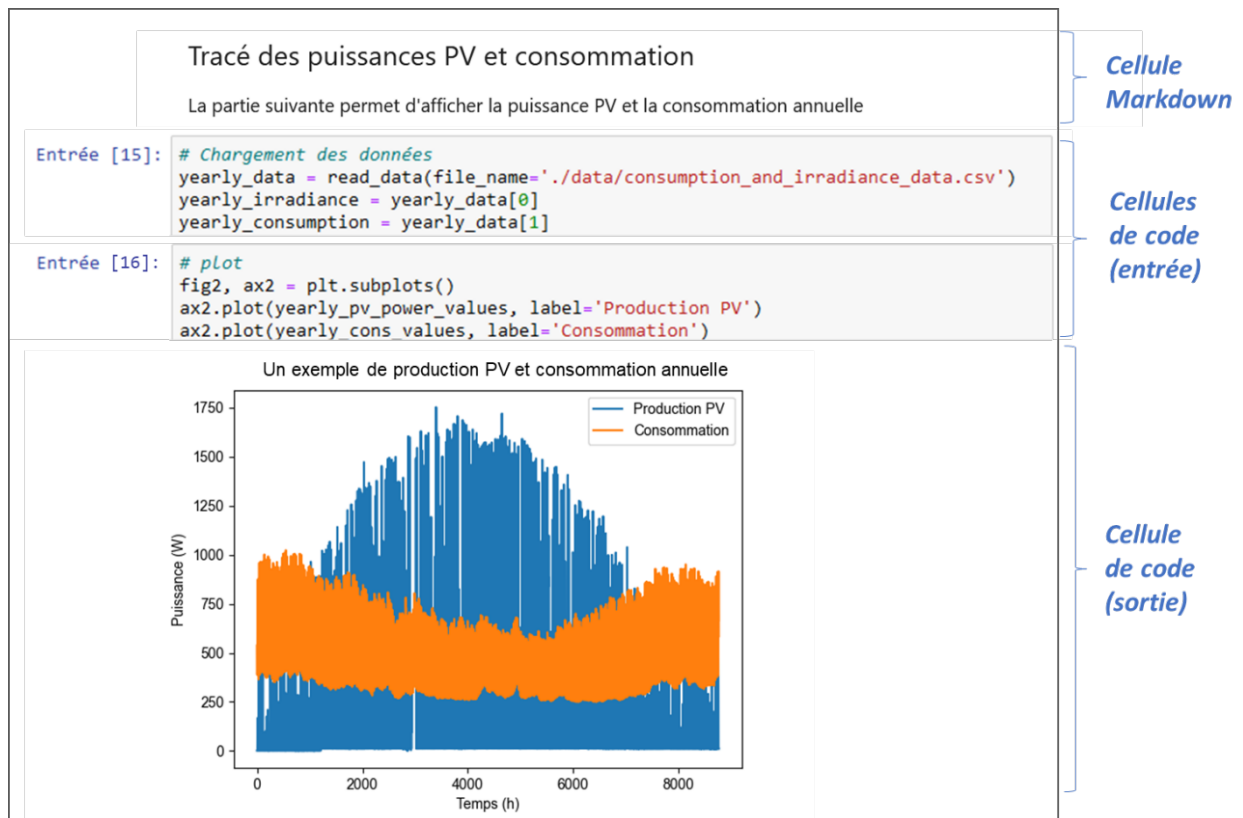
Tracé des puissances PV et consommation

La partie suivante permet d'afficher la puissance PV et la consommation annuelle

Cellule Markdown

Entrée [15]: # Chargement des données
yearly_data = read_data(file_name='./data/consumption_and_irradiance_data.csv')
yearly_irradiance = yearly_data[0]
yearly_consumption = yearly_data[1]

Entrée [16]: # plot
fig2, ax2 = plt.subplots()
ax2.plot(yearly_pv_power_values, label='Production PV')
ax2.plot(yearly_cons_values, label='Consommation')

Cellules de code (entrée)

Un exemple de production PV et consommation annuelle

Production PV
Consommation

Puissance (W)

1750
1500
1250
1000
750
500
250
0

0 2000 4000 6000 8000

Temps (h)

Cellule de code (sortie)